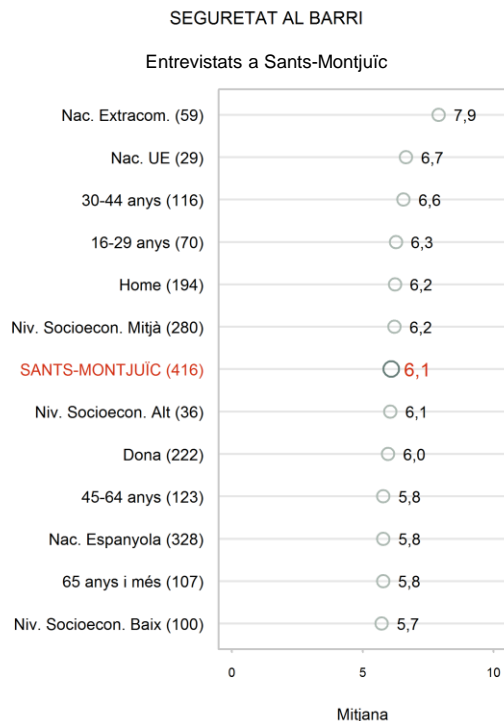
SEGURETAT AL BARRI

Entrevistats a Sants-Montjuïc

| | |
|---|---|
| Nac. Extracom. (59) | 7,9 |
| Nac. UE (29) | 6,7 |
| 30-44 anys (116) | 6,6 |
| 16-29 anys (70) | 6,3 |
| Home (194) | 6,2 |
| Niv. Socioecon. Mitjà (280) | 6,2 |
| SANTS-MONTJUÏC (416) | 6,1 |
| Niv. Socioecon. Alt (36) | 6,1 |
| Dona (222) | 6,0 |
| 45-64 anys (123) | 5,8 |
| Nac. Espanyola (328) | 5,8 |
| 65 anys i més (107) | 5,8 |
| Niv. Socioecon. Baix (100) | 5,7 |

0 5 10

Mitjana